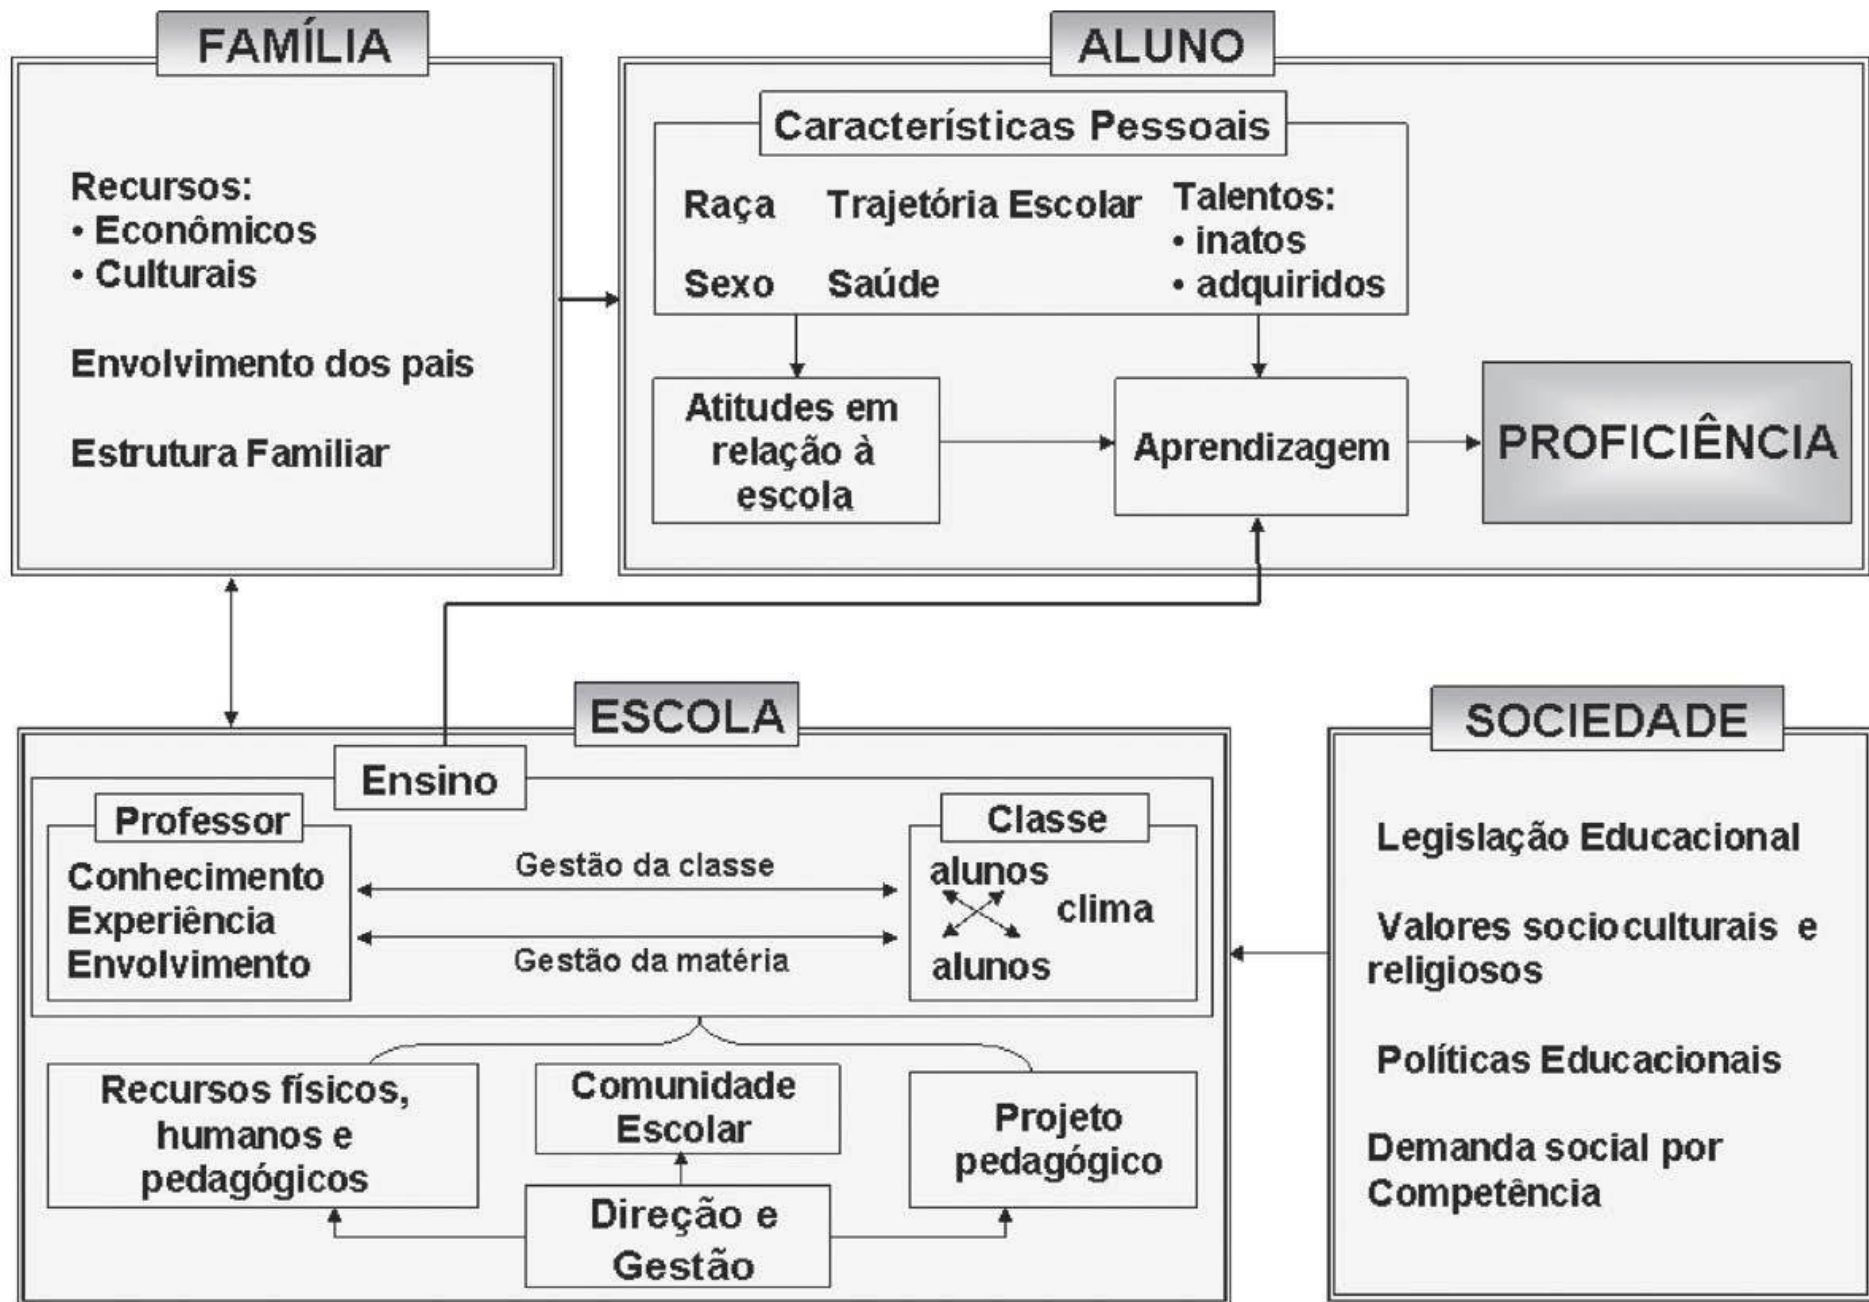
FAMÍLIA

Recursos:
• Econômicos
• Culturais

Envolvimento dos pais

Estrutura Familiar

ALUNO

Características Pessoais

Raça

Sexo

Trajetória Escolar

Saúde

Talentos:
• inatos
• adquiridos

Atitudes em relação à escola

Aprendizagem

PROFICIÊNCIA

ESCOLA

Ensino

Professor

Conhecimento
Experiência
Envolvimento

Gestão da classe

Gestão da matéria

Classe

alunos

clima

alunos

Recursos físicos, humanos e pedagógicos

Comunidade Escolar

Projeto pedagógico

Direção e Gestão

SOCIEDADE

Legislação Educacional

Valores socio culturais e religiosos

Políticas Educacionais

Demanda social por Competência